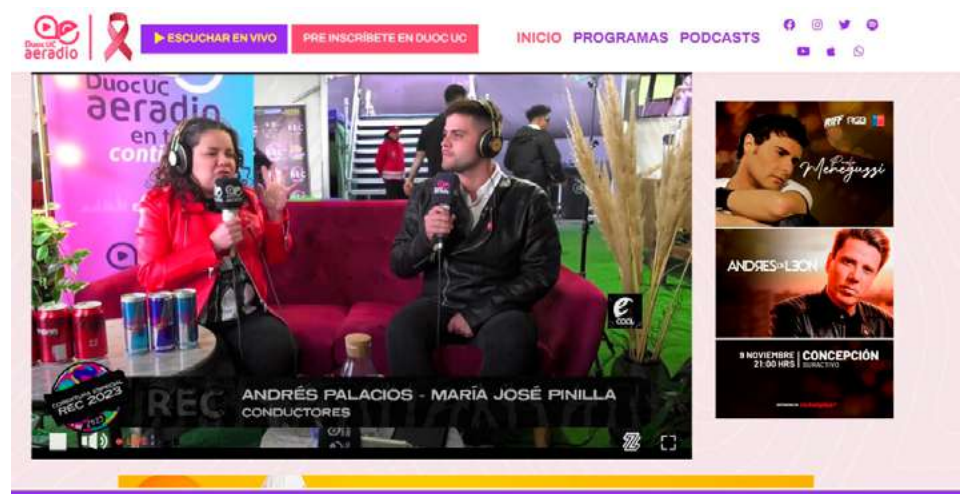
Duoc UC aeradio

ESCUCHAR EN VIVO

PRE INSCRÍBETE EN DUOC UC

INICIO PROGRAMAS PODCASTS

Duoc UC aeradio en t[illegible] conti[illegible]

REC 2023

ANDRÉS PALACIOS - MARÍA JOSÉ PINILLA
CONDUCTORES

Menegazzi

ANDRES DE LEON

9 NOVIEMBRE 21:00 HRS CONCEPCIÓN